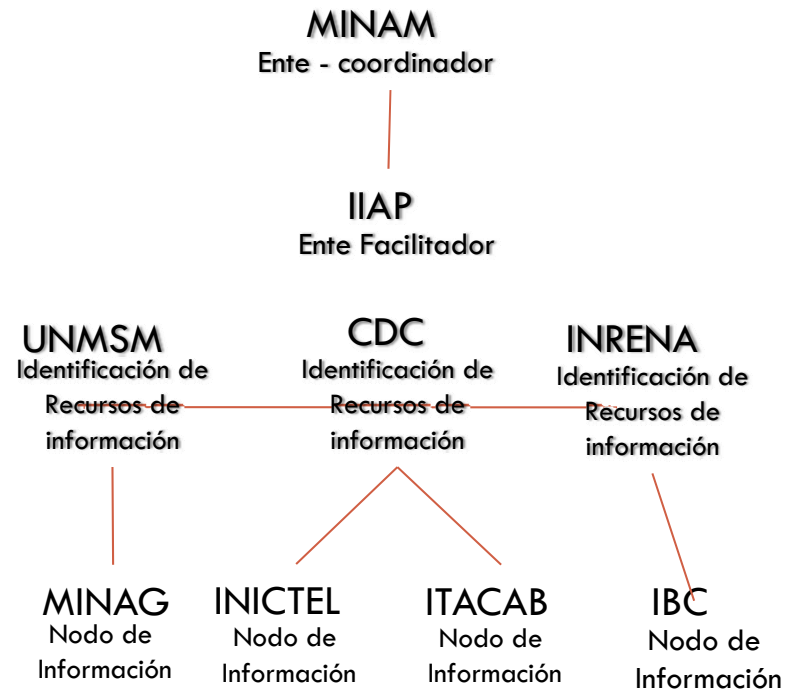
MINAM
Ente - coordinador

IIAP
Ente Facilitador

UNMSM
Identificación de Recursos de información

CDC
Identificación de Recursos de información

INRENA
Identificación de Recursos de información

MINAG
Nodo de Información

INICTEL
Nodo de Información

ITACAB
Nodo de Información

IBC
Nodo de Información